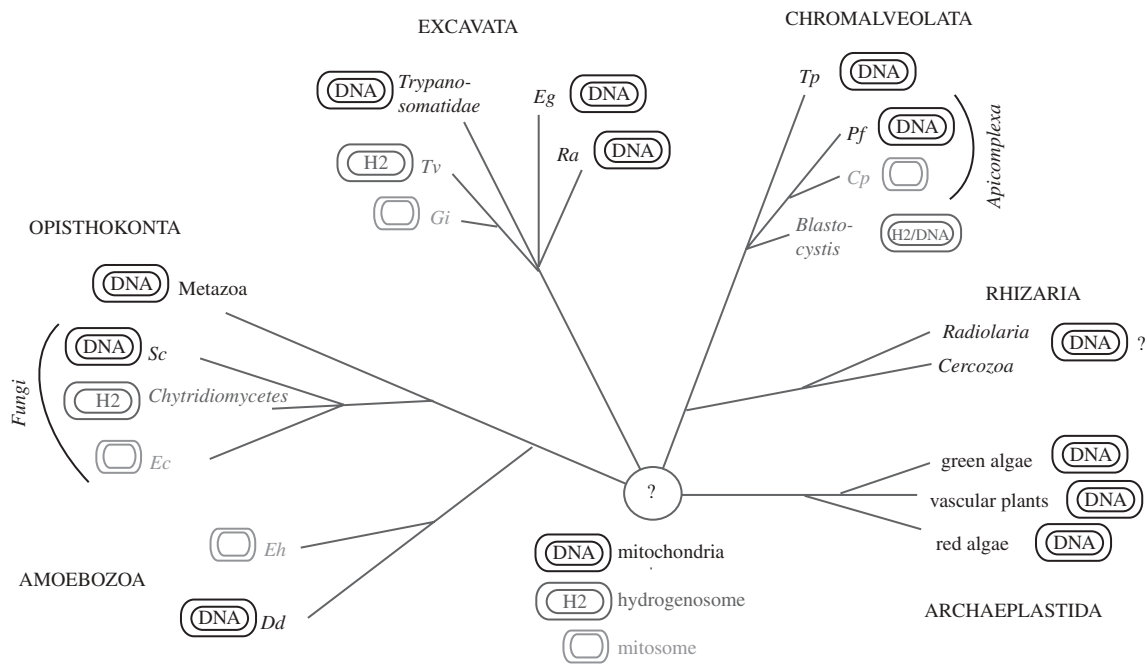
EXCAVATA

CHROMALVEOLATA

DNA *Trypanosomatidae*

*Eg* DNA

*Tp* DNA

*Ra* DNA

*Pf* DNA

H2 *Tv*

*Cp*

*Apicomplexa*

*Gi*

*Blastocystis*

H2/DNA

OPISTHOKONTA

DNA Metazoa

RHIZARIA

*Radiolaria*

DNA ?

*Cercozoa*

DNA *Sc*

H2 *Chytridiomycetes*

*Fungi*

*Ec*

?

green algae DNA

vascular plants DNA

red algae DNA

*Eh*

DNA mitochondria

AMOEBOZOA

H2 hydrogenosome

ARCHAEPLASTIDA

DNA *Dd*

mitosome